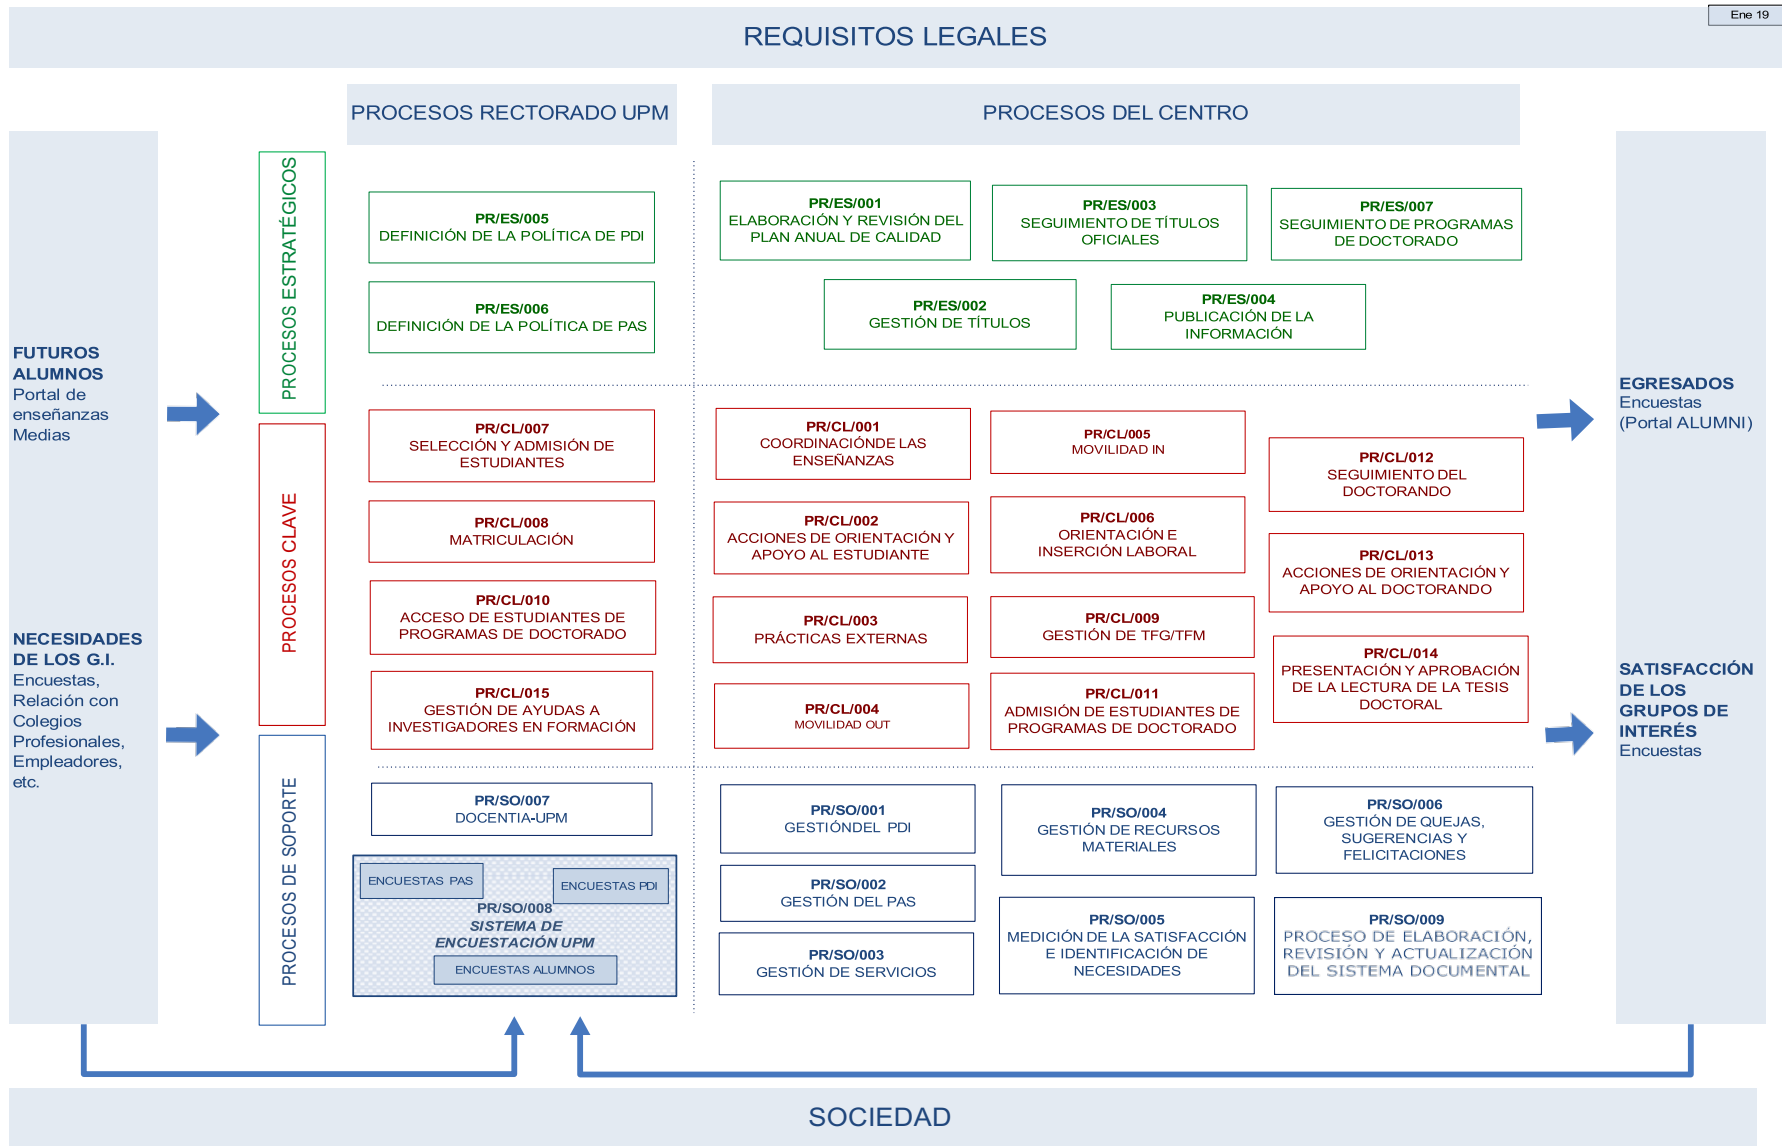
Ene 19

REQUISITOS LEGALES

PROCESOS RECTORADO UPM

PROCESOS DEL CENTRO

PROCESOS ESTRATÉGICOS

PR/ES/005
DEFINICIÓN DE LA POLÍTICA DE PDI

PR/ES/006
DEFINICIÓN DE LA POLÍTICA DE PAS

PR/ES/001
ELABORACIÓN Y REVISIÓN DEL PLAN ANUAL DE CALIDAD

PR/ES/003
SEGUIMIENTO DE TÍTULOS OFICIALES

PR/ES/007
SEGUIMIENTO DE PROGRAMAS DE DOCTORADO

PR/ES/002
GESTIÓN DE TÍTULOS

PR/ES/004
PUBLICACIÓN DE LA INFORMACIÓN

FUTUROS ALUMNOS
Portal de enseñanzas Medias

NECESIDADES DE LOS G.I.
Encuestas, Relación con Colegios Profesionales, Empleadores, etc.

PROCESOS CLAVE

PR/CL/007
SELECCIÓN Y ADMISIÓN DE ESTUDIANTES

PR/CL/008
MATRICULACIÓN

PR/CL/010
ACCESO DE ESTUDIANTES DE PROGRAMAS DE DOCTORADO

PR/CL/015
GESTIÓN DE AYUDAS A INVESTIGADORES EN FORMACIÓN

PR/CL/001
COORDINACIÓNDE LAS ENSEÑANZAS

PR/CL/005
MOVILIDAD IN

PR/CL/012
SEGUIMIENTO DEL DOCTORANDO

PR/CL/002
ACCIONES DE ORIENTACIÓN Y APOYO AL ESTUDIANTE

PR/CL/006
ORIENTACIÓN E INSERCIÓN LABORAL

PR/CL/013
ACCIONES DE ORIENTACIÓN Y APOYO AL DOCTORANDO

PR/CL/003
PRÁCTICAS EXTERNAS

PR/CL/009
GESTIÓN DE TFG/TFM

PR/CL/014
PRESENTACIÓN Y APROBACIÓN DE LA LECTURA DE LA TESIS DOCTORAL

PR/CL/004
MOVILIDAD OUT

PR/CL/011
ADMISIÓN DE ESTUDIANTES DE PROGRAMAS DE DOCTORADO

EGRESADOS
Encuestas
(Portal ALUMNI)

SATISFACCIÓN DE LOS GRUPOS DE INTERÉS
Encuestas

PROCESOS DE SOPORTE

PR/SO/007
DOCENTIA-UPM

ENCUESTAS PAS

ENCUESTAS PDI

PR/SO/008
SISTEMA DE ENCUESTACIÓN UPM

ENCUESTAS ALUMNOS

PR/SO/001
GESTIÓNDEL PDI

PR/SO/004
GESTIÓN DE RECURSOS MATERIALES

PR/SO/006
GESTIÓN DE QUEJAS, SUGERENCIAS Y FELICITACIONES

PR/SO/002
GESTIÓN DEL PAS

PR/SO/005
MEDICIÓN DE LA SATISFACCIÓN E IDENTIFICACIÓN DE NECESIDADES

PR/SO/009
PROCESO DE ELABORACIÓN, REVISIÓN Y ACTUALIZACIÓN DEL SISTEMA DOCUMENTAL

PR/SO/003
GESTIÓN DE SERVICIOS

SOCIEDAD